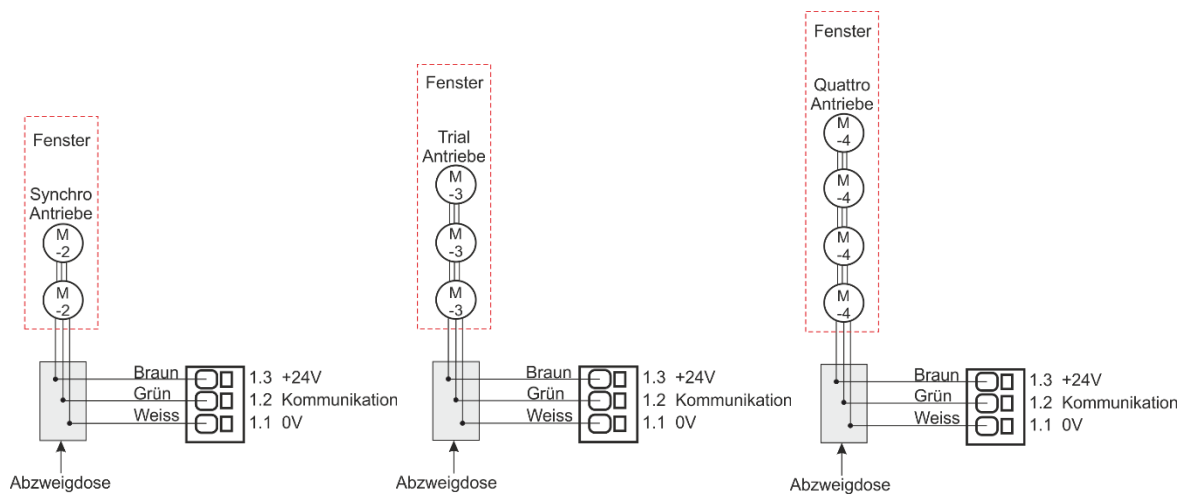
Fenster

Synchro Antriebe

M -2

M -2

Braun
Grün
Weiss

1.3 +24V
1.2 Kommunikation
1.1 0V

Abzweigdose

Fenster

Trial Antriebe

M -3

M -3

M -3

Braun
Grün
Weiss

1.3 +24V
1.2 Kommunikation
1.1 0V

Abzweigdose

Fenster

Quattro Antriebe

M -4

M -4

M -4

M -4

Braun
Grün
Weiss

1.3 +24V
1.2 Kommunikation
1.1 0V

Abzweigdose